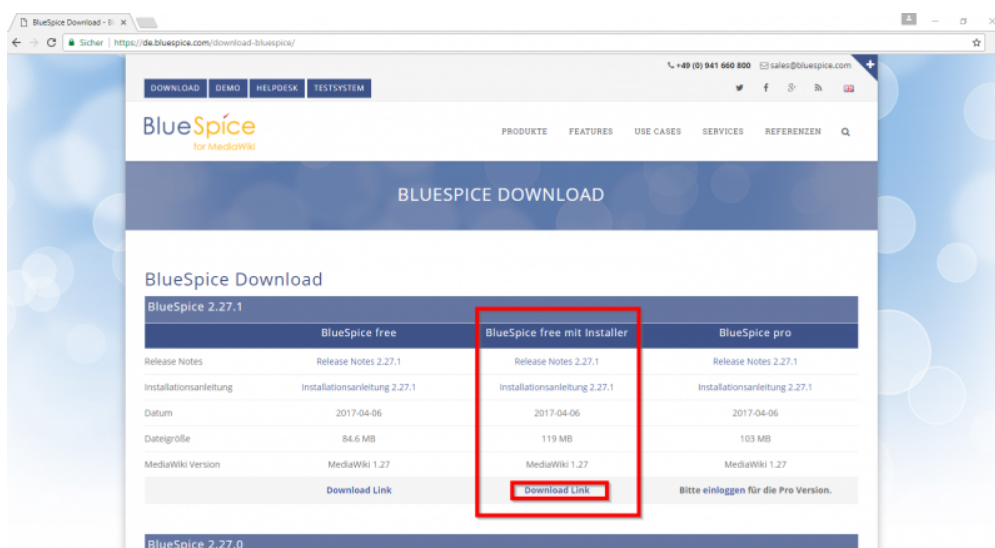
BlueSpice Download - Bl ×

Sicher | https://de.bluespice.com/download-bluespice/

+49 (0) 941 660 800 sales@bluespice.com

DOWNLOAD DEMO HELPDESK TESTSYSTEM

BlueSpice for MediaWiki

PRODUKTE FEATURES USE CASES SERVICES REFERENZEN

BLUESPICE DOWNLOAD

BlueSpice Download

BlueSpice 2.27.1

| | BlueSpice free | BlueSpice free mit Installer | BlueSpice pro |
|---|---|---|---|
| Release Notes | Release Notes 2.27.1 | Release Notes 2.27.1 | Release Notes 2.27.1 |
| Installationsanleitung | Installationsanleitung 2.27.1 | Installationsanleitung 2.27.1 | Installationsanleitung 2.27.1 |
| Datum | 2017-04-06 | 2017-04-06 | 2017-04-06 |
| Dateigröße | 84.6 MB | 119 MB | 103 MB |
| MediaWiki Version | MediaWiki 1.27 | MediaWiki 1.27 | MediaWiki 1.27 |
| | Download Link | Download Link | Bitte einloggen für die Pro Version. |

BlueSpice 2.27.0